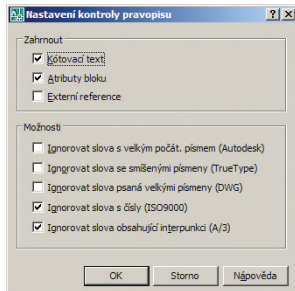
Nastavení kontroly pravopisu

?
X

Zahrnout

Kótovací text

Atributy bloku

Externí reference

Možnosti

Ignorovat slova s velkým počát. písmem (Autodesk)

Ignorovat slova se smíšenými písmeny (TrueType)

Ignorovat slova psaná velkými písmeny (DWG)

Ignorovat slova s čísly (ISO9000)

Ignorovat slova obsahující interpunkci (A/3)

OK

Storno

Nápověda